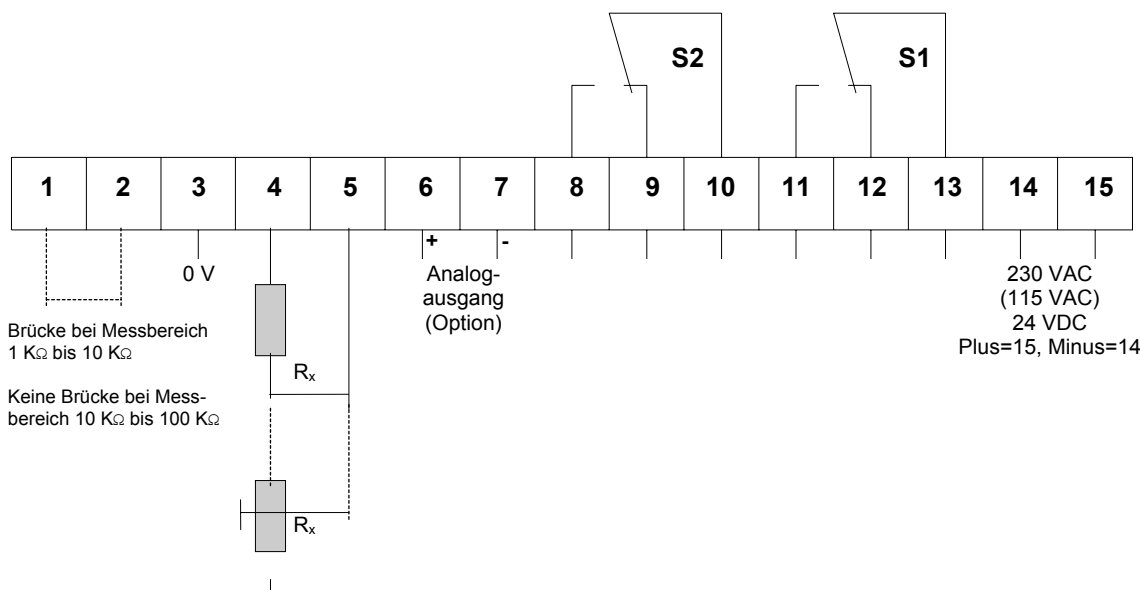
S2

S1

| 1 | 2 | 3 | 4 | 5 | 6 | 7 | 8 | 9 | 10 | 11 | 12 | 13 | 14 | 15 |
|---|---|---|---|---|---|---|---|---|---|---|---|---|---|---|

0 V

+

-

Analogausgang (Option)

230 VAC
(115 VAC)
24 VDC
Plus=15, Minus=14

Brücke bei Messbereich 1 KΩ bis 10 KΩ

Keine Brücke bei Messbereich 10 KΩ bis 100 KΩ

$R_x$

$R_x$